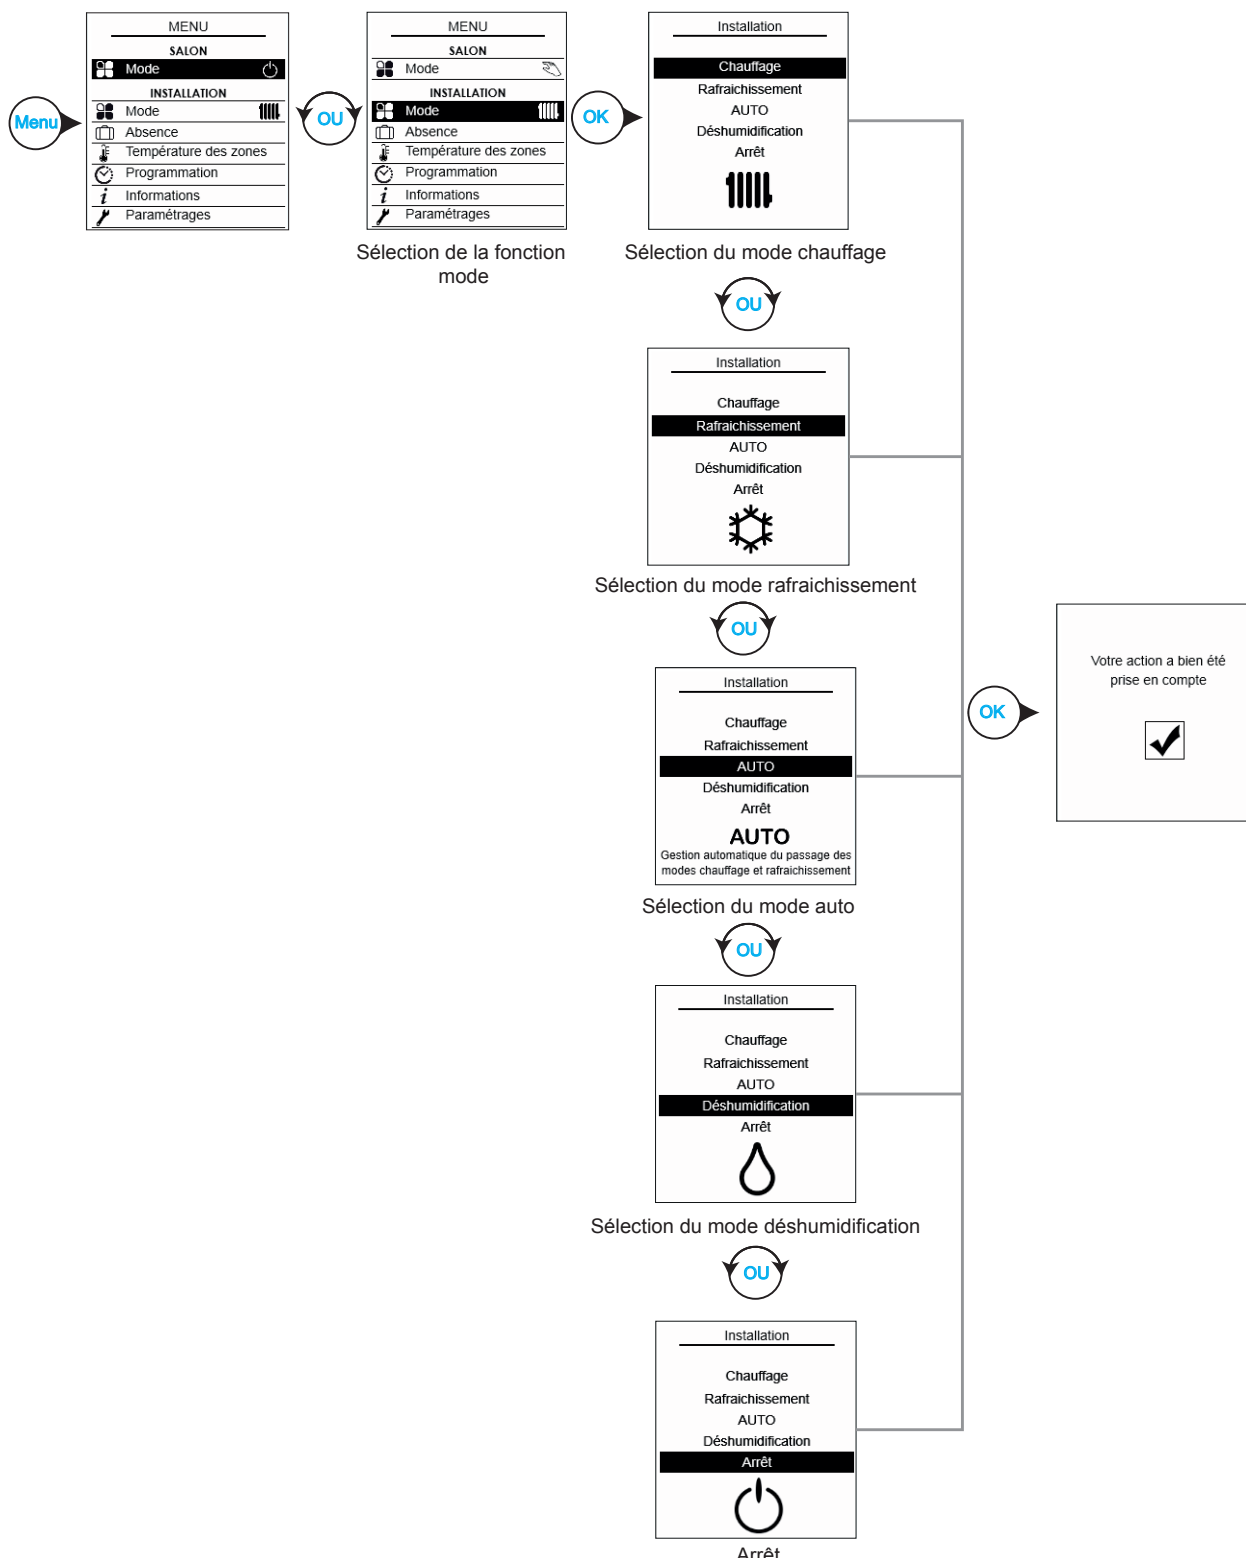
Menu

MENU
SALON
Mode
INSTALLATION
Mode
Absence
Température des zones
Programmation
Informations
Paramétrages

OU

MENU
SALON
Mode
INSTALLATION
Mode
Absence
Température des zones
Programmation
Informations
Paramétrages

Sélection de la fonction mode

OK

Installation
Chauffage
Rafraichissement
AUTO
Déshumidification
Arrêt

Sélection du mode chauffage

OU

Installation
Chauffage
Rafraichissement
AUTO
Déshumidification
Arrêt

Sélection du mode rafraichissement

OU

Installation
Chauffage
Rafraichissement
AUTO
Déshumidification
Arrêt
AUTO
Gestion automatique du passage des modes chauffage et rafraichissement

Sélection du mode auto

OU

Installation
Chauffage
Rafraichissement
AUTO
Déshumidification
Arrêt

Sélection du mode déshumidification

OU

Installation
Chauffage
Rafraichissement
AUTO
Déshumidification
Arrêt

Arrêt

OK

Votre action a bien été prise en compte